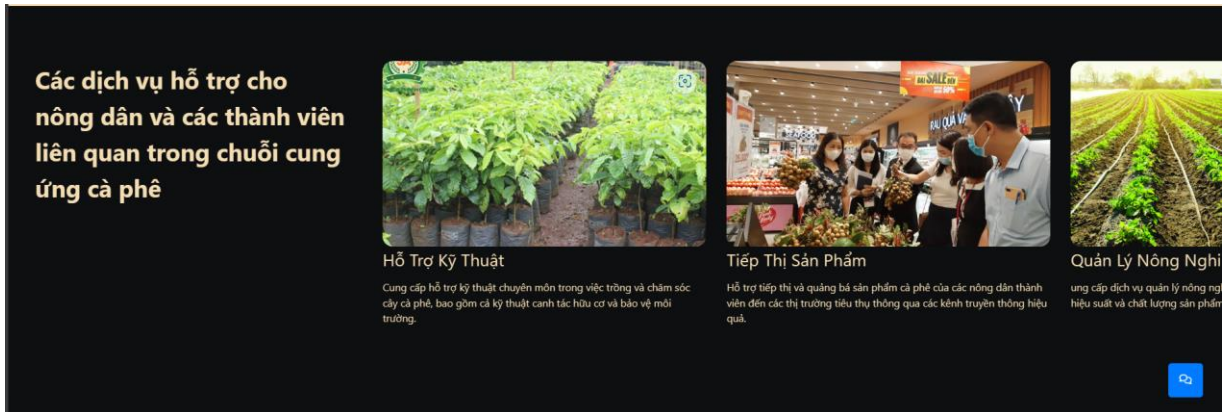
Các dịch vụ hỗ trợ cho nông dân và các thành viên liên quan trong chuỗi cung ứng cà phê

Hỗ Trợ Kỹ Thuật

Cung cấp hỗ trợ kỹ thuật chuyên môn trong việc trồng và chăm sóc cây cà phê, bao gồm cả kỹ thuật canh tác hữu cơ và bảo vệ môi trường.

Tiếp Thị Sản Phẩm

Hỗ trợ tiếp thị và quảng bá sản phẩm cà phê của các nông dân thành viên đến các thị trường tiêu thụ thông qua các kênh truyền thông hiệu quả.

Quản Lý Nông Nghi

ung cấp dịch vụ quản lý nông ngh hiệu suất và chất lượng sản phẩm